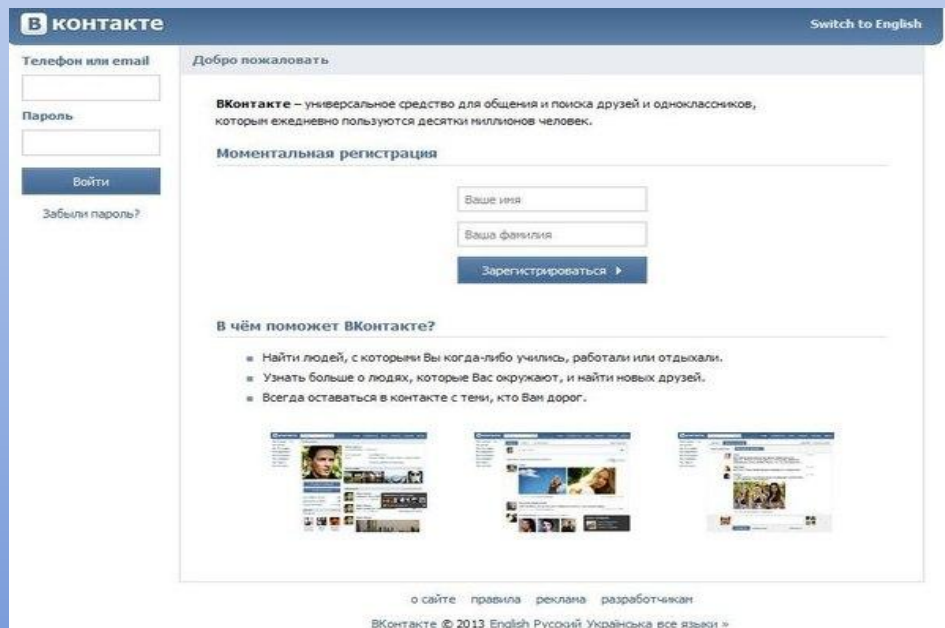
В контакте

Switch to English

Телефон или email

Пароль

Войти

Забыли пароль?

Добро пожаловать

ВКонтакте – универсальное средство для общения и поиска друзей и одноклассников, которым ежедневно пользуются десятки миллионов человек.

Моментальная регистрация

Ваше имя

Ваша фамилия

Зарегистрироваться ▸

В чём поможет ВКонтакте?

- Найти людей, с которыми Вы когда-либо учились, работали или отдыхали.
- Узнать больше о людях, которые Вас окружают, и найти новых друзей.
- Всегда оставаться в контакте с теми, кто Вам дорог.

о сайте правила реклама разработчикам

ВКонтакте © 2013 English Русский Українська все языки »